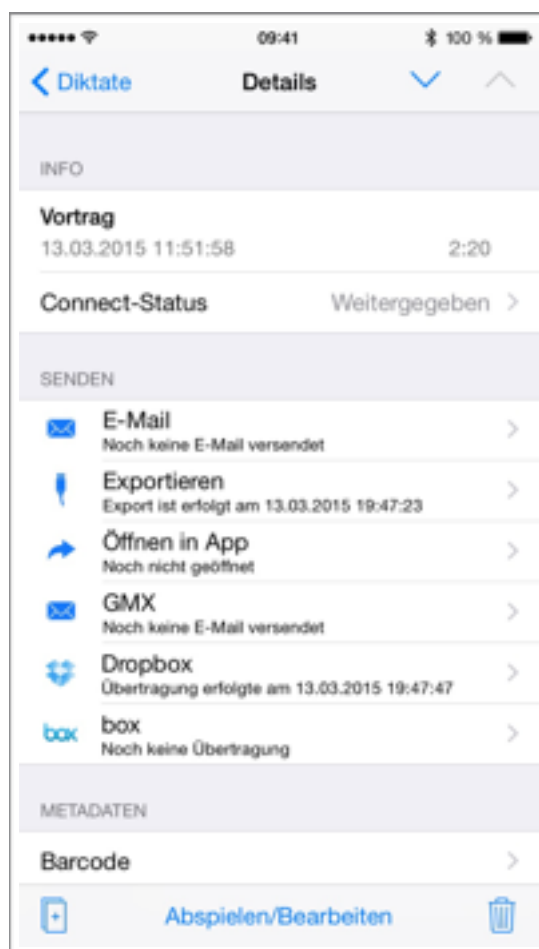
••••• 09:41 100 %

Diktate Details

INFO

Vortrag
13.03.2015 11:51:58 2:20

Connect-Status Weitergegeben

SENDEN

E-Mail
Noch keine E-Mail versendet

Exportieren
Export ist erfolgt am 13.03.2015 19:47:23

Öffnen in App
Noch nicht geöffnet

GMX
Noch keine E-Mail versendet

Dropbox
Übertragung erfolgte am 13.03.2015 19:47:47

box box
Noch keine Übertragung

METADATEN

Barcode

Abspielen/Bearbeiten